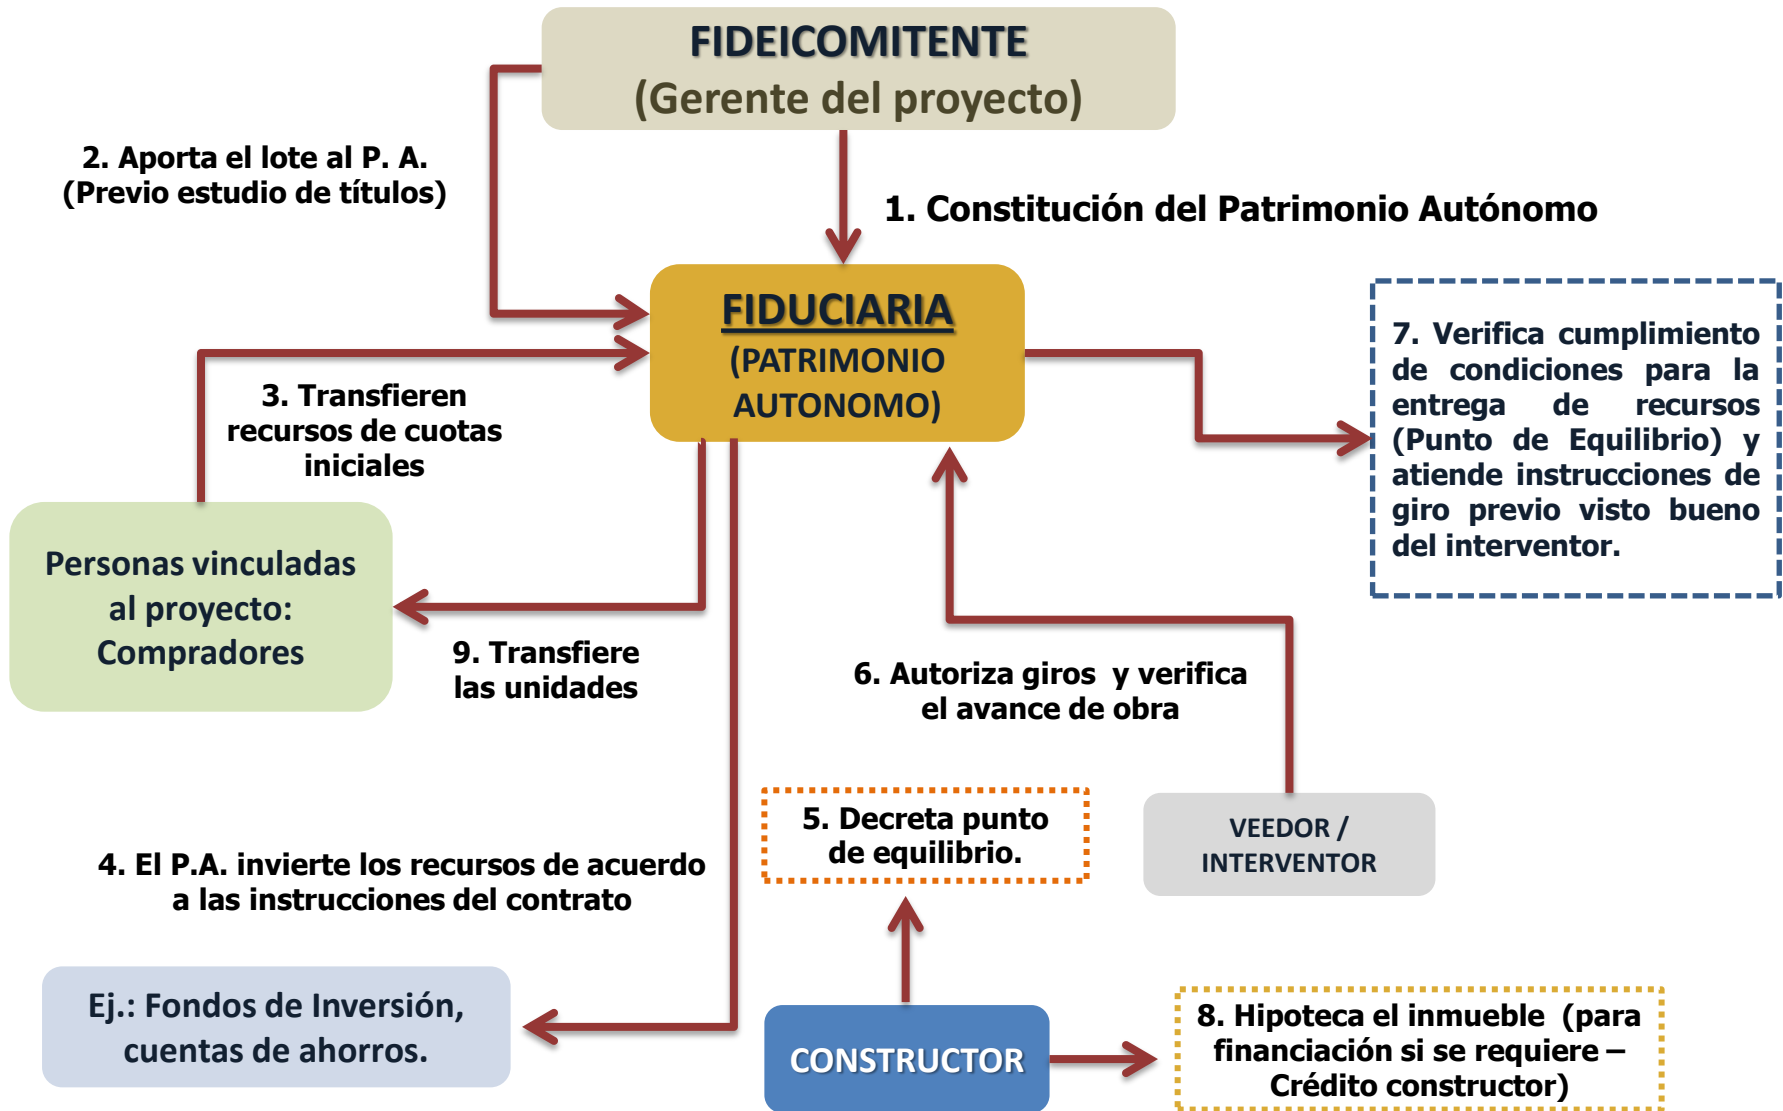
FIDEICOMITENTE
(Gerente del proyecto)

2. Aporta el lote al P. A.
(Previo estudio de títulos)

1. Constitución del Patrimonio Autónomo

FIDUCIARIA
(PATRIMONIO AUTONOMO)

7. Verifica cumplimiento de condiciones para la entrega de recursos (Punto de Equilibrio) y atiende instrucciones de giro previo visto bueno del interventor.

3. Transfieren recursos de cuotas iniciales

Personas vinculadas al proyecto: Compradores

9. Transfiere las unidades

6. Autoriza giros y verifica el avance de obra

5. Decreta punto de equilibrio.

VEEDOR / INTERVENTOR

4. El P.A. invierte los recursos de acuerdo a las instrucciones del contrato

Ej.: Fondos de Inversión, cuentas de ahorros.

CONSTRUCTOR

8. Hipoteca el inmueble (para financiación si se requiere – Crédito constructor)